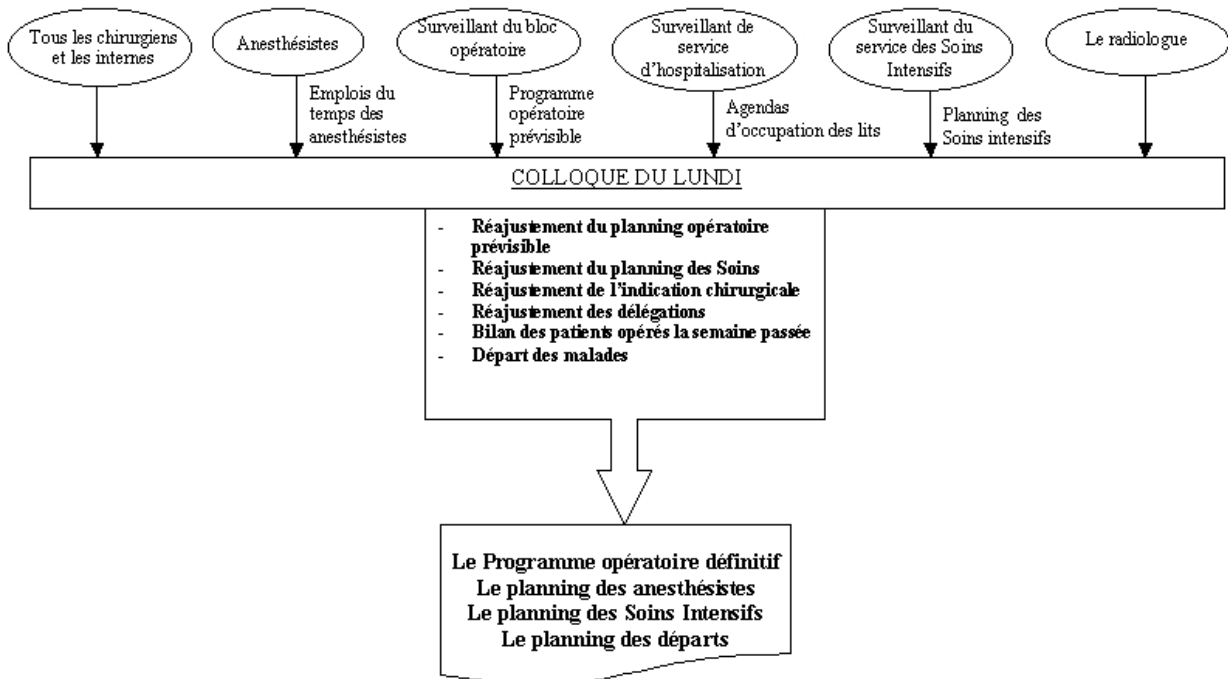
Tous les chirurgiens et les internes

Anesthésistes

Emplois du temps des anesthésistes

Surveillant du bloc opératoire

Programme opératoire prévisible

Surveillant de service d'hospitalisation

Agendas d'occupation des lits

Surveillant du service des Soins Intensifs

Planning des Soins intensifs

Le radiologue

COLLOQUE DU LUNDI

- Réajustement du planning opératoire prévisible
- Réajustement du planning des Soins
- Réajustement de l'indication chirurgicale
- Réajustement des délégations
- Bilan des patients opérés la semaine passée
- Départ des malades

Le Programme opératoire définitif
Le planning des anesthésistes
Le planning des Soins Intensifs
Le planning des départs